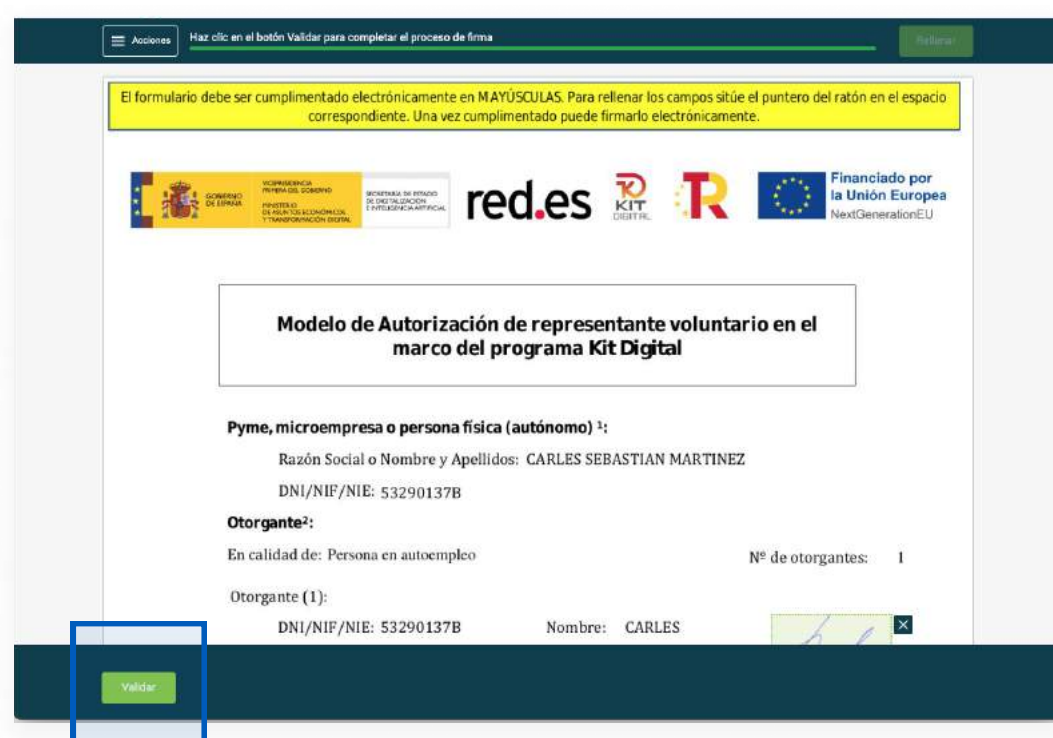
Acciones

Haz clic en el botón Validar para completar el proceso de firma

Rellenar

El formulario debe ser cumplimentado electrónicamente en MAYÚSCULAS. Para rellenar los campos sitúe el puntero del ratón en el espacio correspondiente. Una vez cumplimentado puede firmarlo electrónicamente.

GOBIERNO DE ESPAÑA

VICEPRESIDENCIA PRIMERA DEL GOBIERNO MINISTERIO DE ASUNTOS ECONÓMICOS Y TRANSFORMACIÓN DIGITAL

SECRETARÍA DE ESTADO DE DIGITALIZACIÓN E INTELIGENCIA ARTIFICIAL

red.es

KIT DIGITAL

Financiado por la Unión Europea NextGenerationEU

Modelo de Autorización de representante voluntario en el marco del programa Kit Digital

Pyme, microempresa o persona física (autónomo) $^1$:

Razón Social o Nombre y Apellidos: CARLES SEBASTIAN MARTINEZ

DNI/NIF/NIE: 53290137B

Otorgante$^2$:

En calidad de: Persona en autoempleo

Nº de otorgantes: 1

Otorgante (1):

DNI/NIF/NIE: 53290137B

Nombre: CARLES

Validar